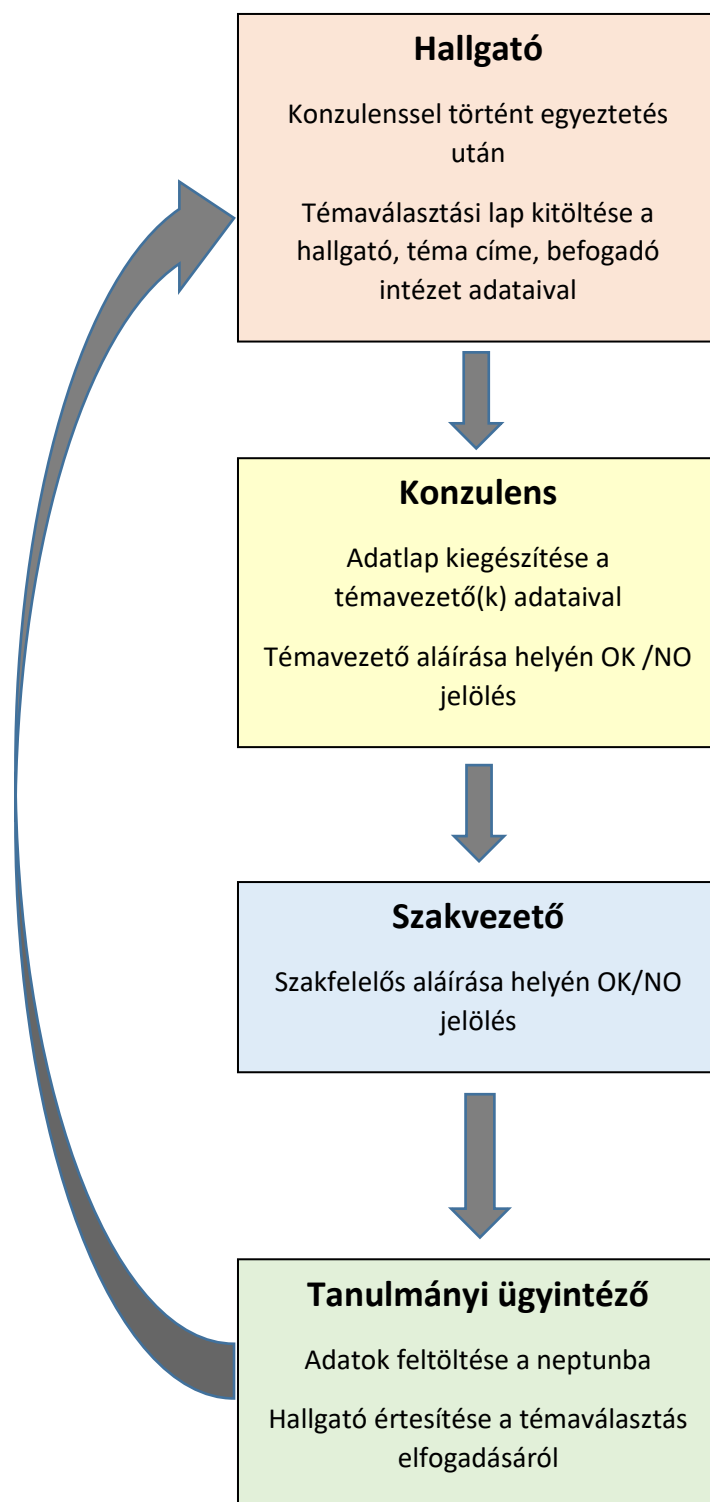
Hallgató

Konzulenssel történt egyeztetés után

Témaválasztási lap kitöltése a hallgató, téma címe, befogadó intézet adataival

Konzulens

Adatlap kiegészítése a témavezető(k) adataival

Témavezető aláírása helyén OK /NO jelölés

Szakvezető

Szakfelelős aláírása helyén OK/NO jelölés

Tanulmányi ügyintéző

Adatok feltöltése a neptunba

Hallgató értesítése a témaválasztás elfogadásáról